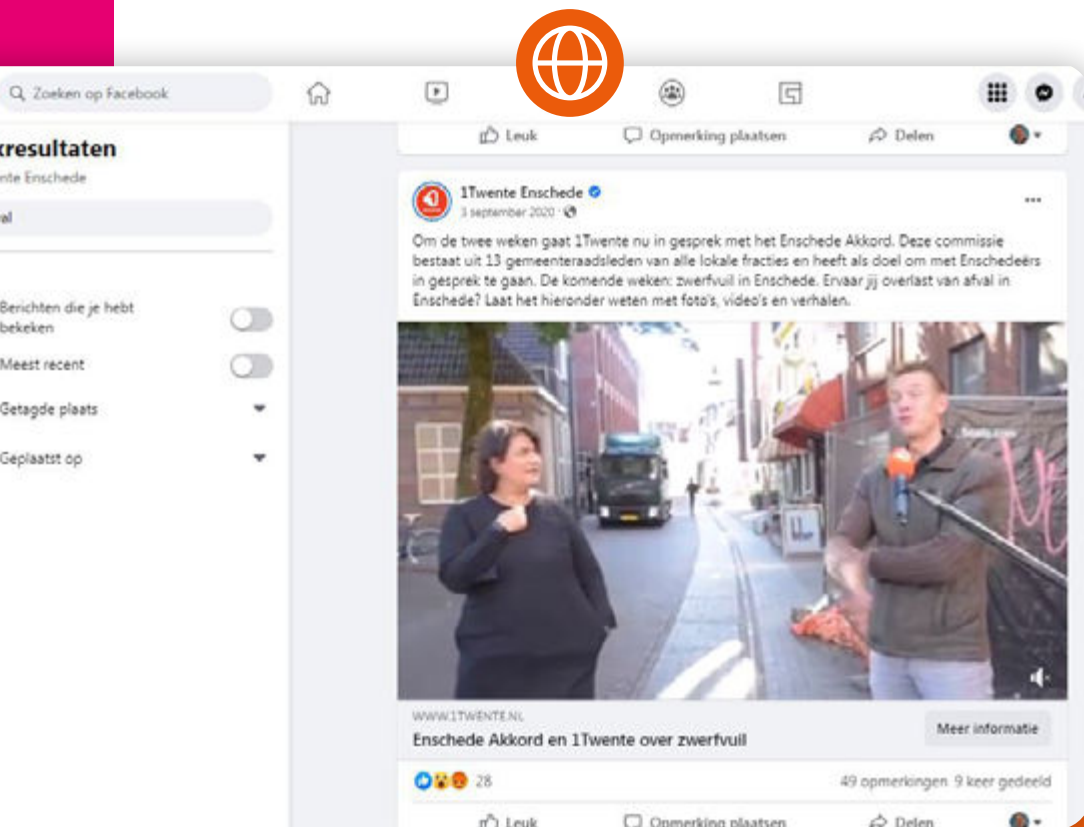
Zoeken op Facebook

kresultaten
nte Enschede
al

Berichten die je hebt bekeken
Meest recent
Getagde plaats
Geplaatst op

Leuk
Opmerking plaatsen
Delen

1Twente Enschede
3 september 2020 ·

Om de twee weken gaat 1Twente nu in gesprek met het Enschede Akkord. Deze commissie bestaat uit 13 gemeenteraadsleden van alle lokale fracties en heeft als doel om met Enschedeërs in gesprek te gaan. De komende weken: zwerfvuil in Enschede. Ervaar jij overlast van afval in Enschede? Laat het hieronder weten met foto's, video's en verhalen.

WWW.1TWENTE.NL
Enschede Akkord en 1Twente over zwerfvuil
Meer informatie

28
49 opmerkingen 9 keer gedeeld

Leuk
Opmerking plaatsen
Delen